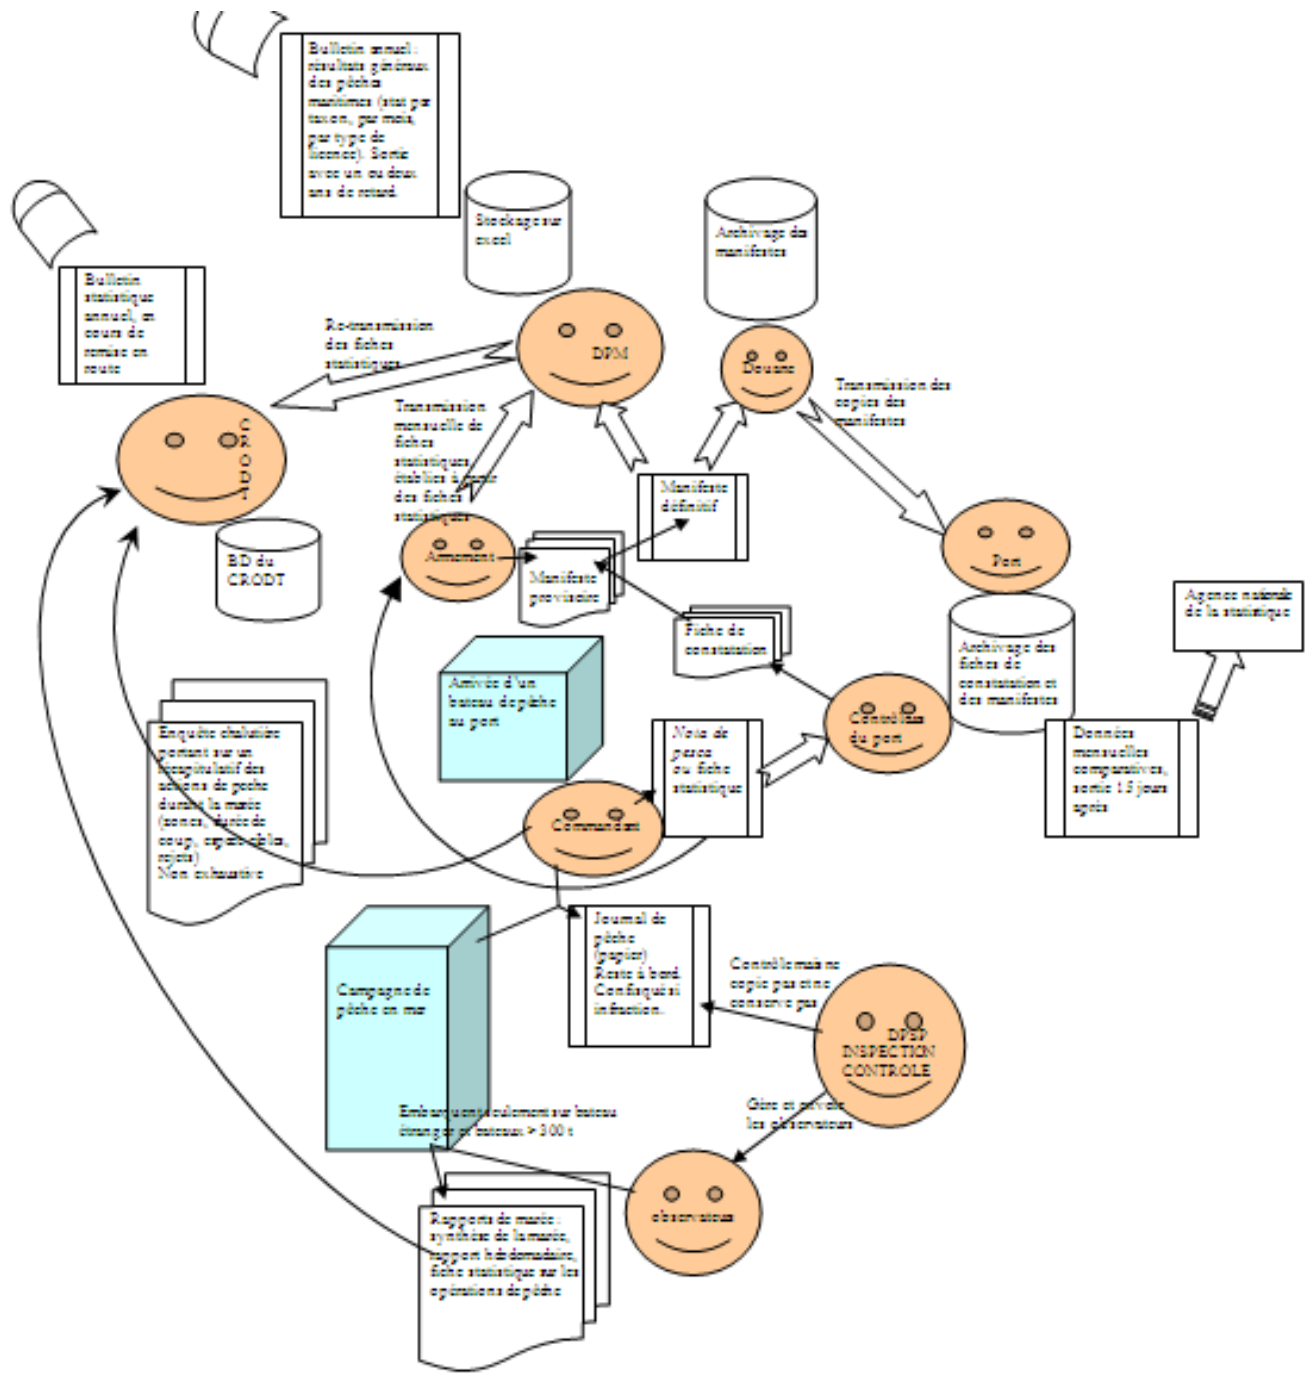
Bulletin annuel : résultats généraux des pêches maritimes (stat par taxon, par mois, par type de licence). Sortie avec un ou deux ans de retard.

Stockage sur excel

Archivage des manifestes

Bulletin statistique annuel, en cours de remise en route

Re-transmission des fiches statistiques

DPM

Douane

Transmission des copies des manifestes

C R O D T

Transmission manuelle de fiches statistiques établies à partir des fiches statistiques

Manifeste définitif

BD du CRODT

Armement

Manifeste provisoire

Port

Agence nationale de la statistique

Fiche de constatation

Archivage des fiches de constatation et des manifestes

Arrivée d'un bateau de pêche au port

Contrôleur du port

Enquête chalutière portant sur un récapitulatif des actions de pêche durant la marée (zones, durée de coup, espèces cibles, rejets) Non exhaustive

Note de pesée ou fiche statistique

Données mensuelles comparatives, sortie 15 jours après

Commandant

Journal de pêche (papier) Reste à bord. Confisqué si infraction.

Campagne de pêche en mer

Contrôle mais ne copie pas et ne conserve pas

DPSP INSPECTION CONTROLE

Embarquement seulement sur bateau étranger et bateaux > 300 t

Gère et suit les observateurs

observateur

Rapports de marée : synthèse de la marée, rapport hebdomadaire, fiche statistique sur les opérations de pêche